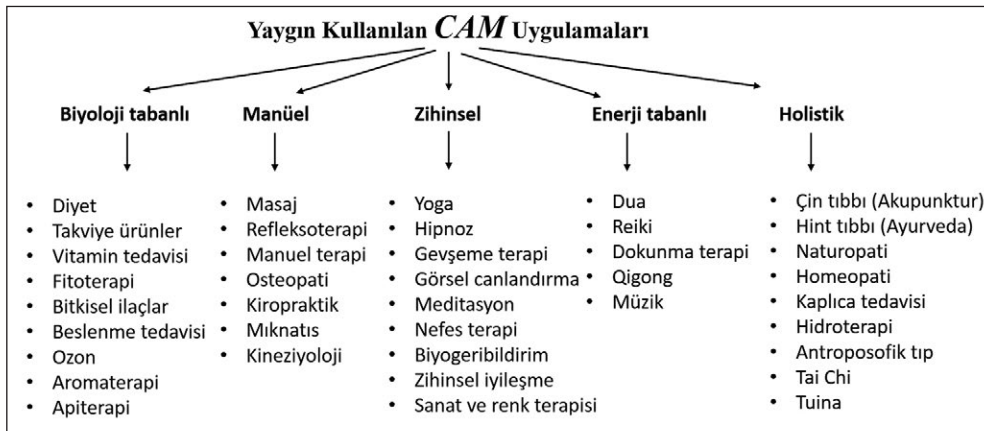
Yaygın Kullanılan *CAM* Uygulamaları

Biyoloji tabanlı

- Diyet
- Takviye ürünler
- Vitamin tedavisi
- Fitoterapi
- Bitkisel ilaçlar
- Beslenme tedavisi
- Ozon
- Aromaterapi
- Apiterapi

Manüel

- Masaj
- Refleksoterapi
- Manuel terapi
- Osteopati
- Kiropraktik
- Mıknatıs
- Kineziyoloji

Zihinsel

- Yoga
- Hipnoz
- Gevşeme terapi
- Görsel canlandırma
- Meditasyon
- Nefes terapi
- Biyogeribildirim
- Zihinsel iyileşme
- Sanat ve renk terapisi

Enerji tabanlı

- Dua
- Reiki
- Dokunma terapi
- Qigong
- Müzik

Holistik

- Çin tıbbı (Akupunktur)
- Hint tıbbı (Ayurveda)
- Naturopati
- Homeopati
- Kaplıca tedavisi
- Hidroterapi
- Antroposofik tıp
- Tai Chi
- Tuina